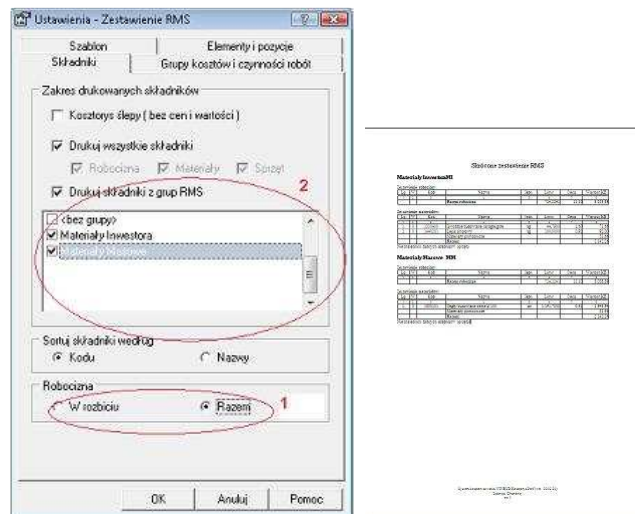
Ustawienia - Zestawienie RMS

Szablon
Elementy i pozycje
Składniki
Grupy kosztów i czynności robót

Zakres drukowanych składników

Kosztorys ślepy ( bez cen i wartości )

Drukuj wszystkie składniki

Robocizna
Materiały
Sprzęt

Drukuj składniki z grup RMS

2

<bez grupy>
Materiały Inwestora
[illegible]

Sortuj składniki według
Kodu
Nazwy

Robocizna
W rozbiciu
Razem
1

OK
Anuluj
Pomoc

Składniki zestawienie RMS

Materiały InwestoraMI

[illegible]

Materiały Wazowe MW

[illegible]